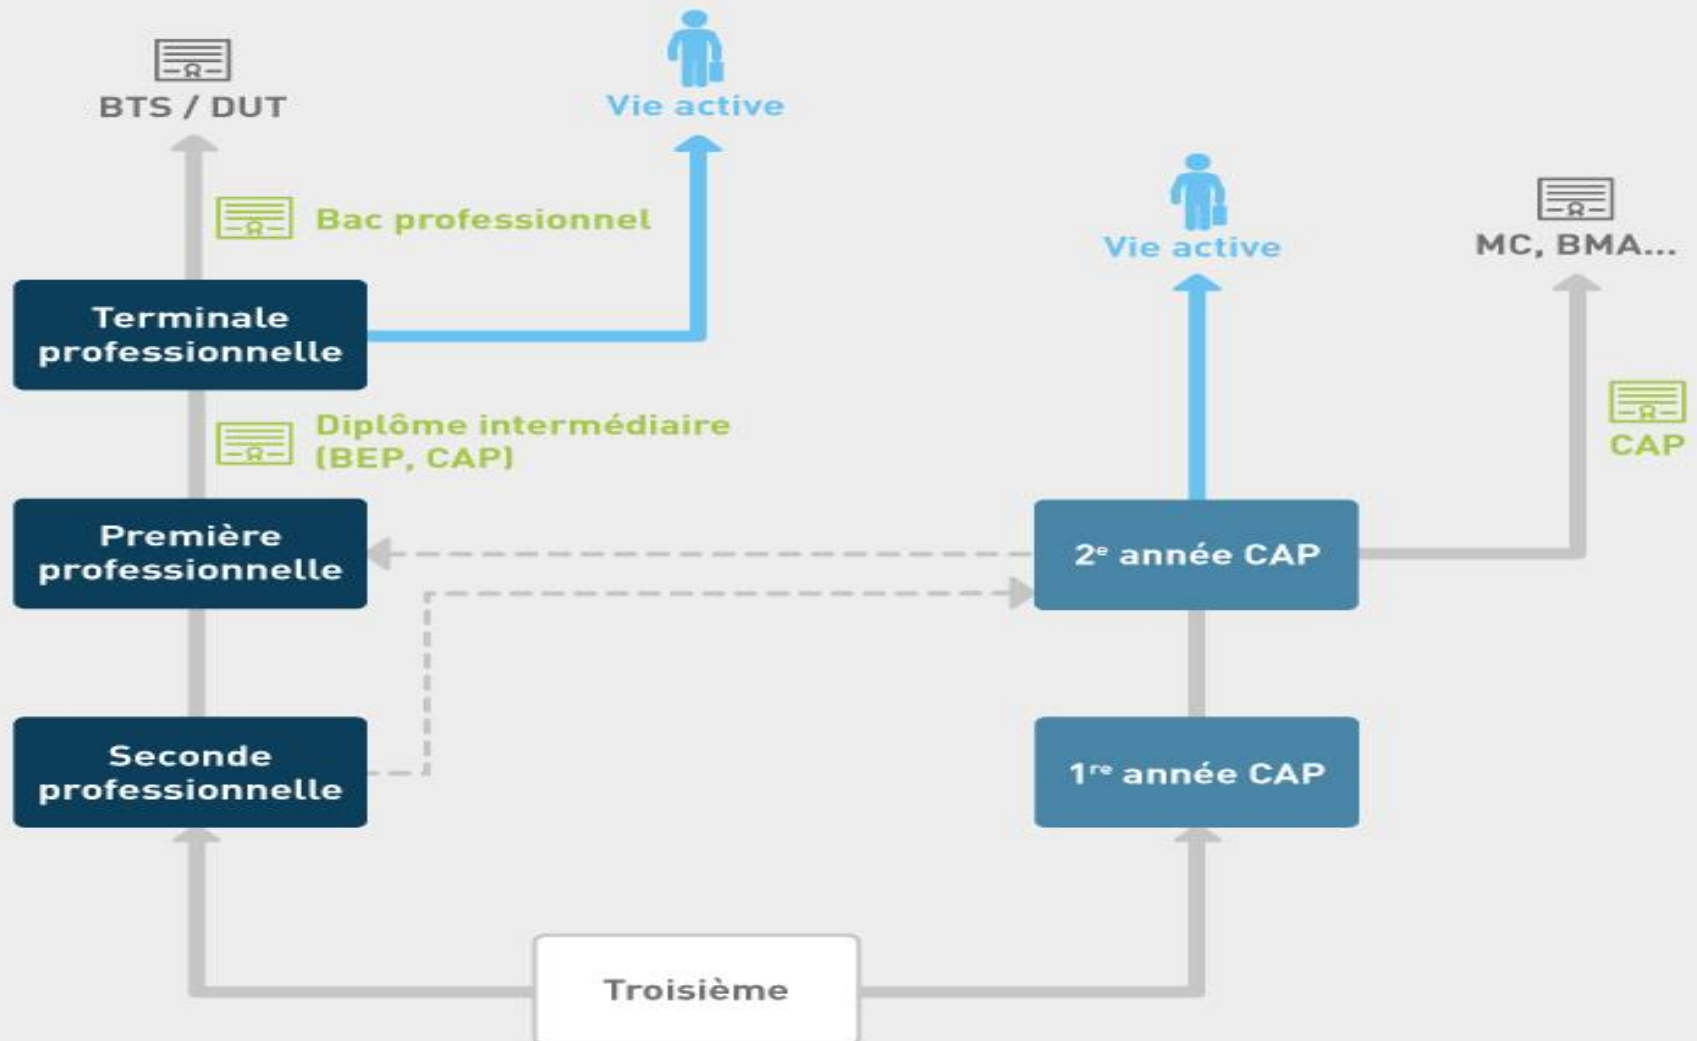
BTS / DUT

Vie active

Bac professionnel

Terminale professionnelle

Diplôme intermédiaire (BEP, CAP)

Première professionnelle

Seconde professionnelle

Vie active

MC, BMA...

CAP

2$^{e}$ année CAP

1$^{re}$ année CAP

Troisième